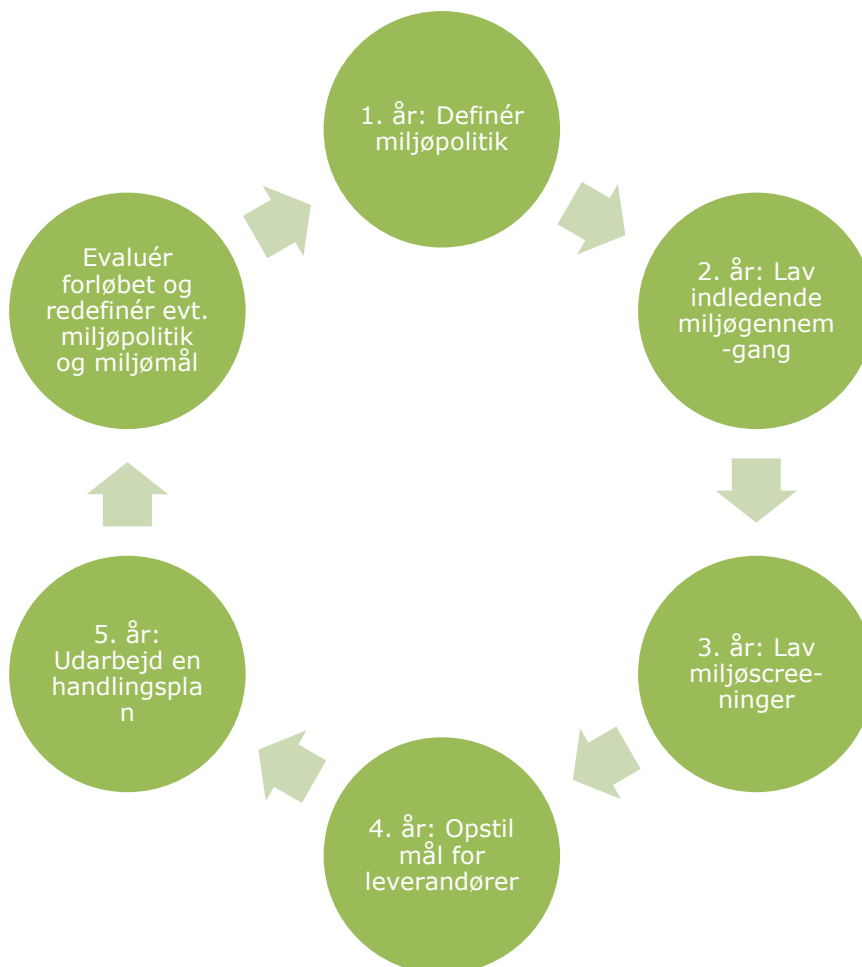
1. år: Definér miljøpolitik

2. år: Lav indledende miljøgennem-gang

3. år: Lav miljøscree-ninger

4. år: Opstil mål for leverandører

5. år: Udarbejd en handlingsplan

Evaluér forløbet og redefinér evt. miljøpolitik og miljømål